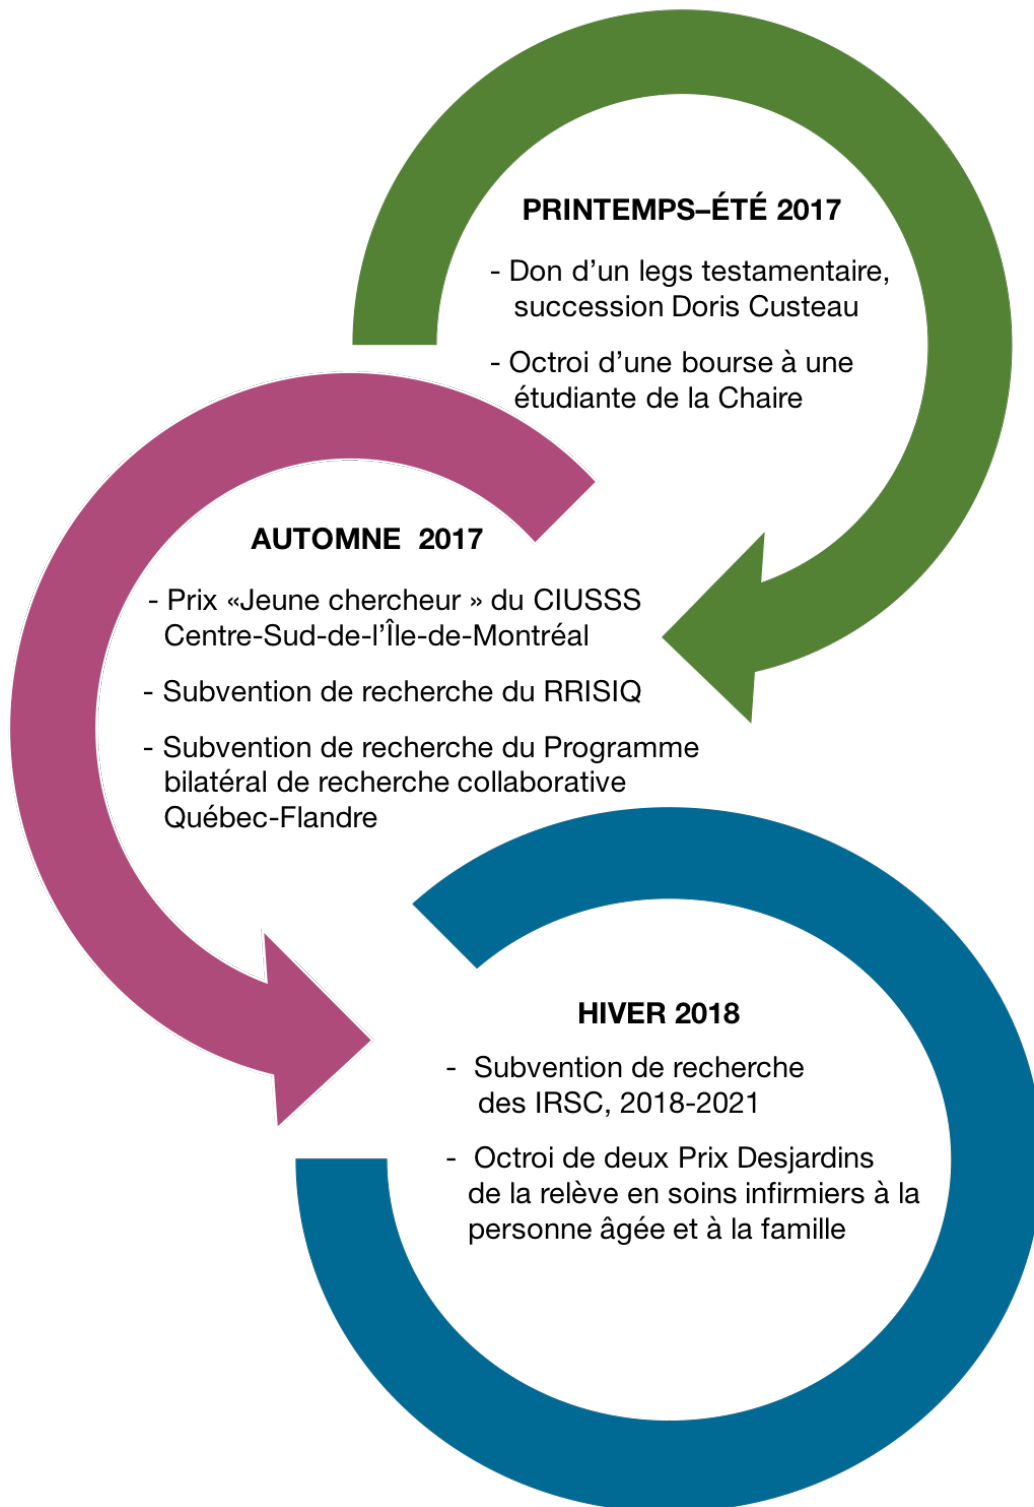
PRINTEMPS–ÉTÉ 2017

- Don d’un legs testamentaire, succession Doris Custeau

- Octroi d’une bourse à une étudiante de la Chaire

AUTOMNE 2017

- Prix «Jeune chercheur » du CIUSSS Centre-Sud-de-l’Île-de-Montréal

- Subvention de recherche du RRISIQ

- Subvention de recherche du Programme bilatéral de recherche collaborative Québec-Flandre

HIVER 2018

- Subvention de recherche des IRSC, 2018-2021

- Octroi de deux Prix Desjardins de la relève en soins infirmiers à la personne âgée et à la famille